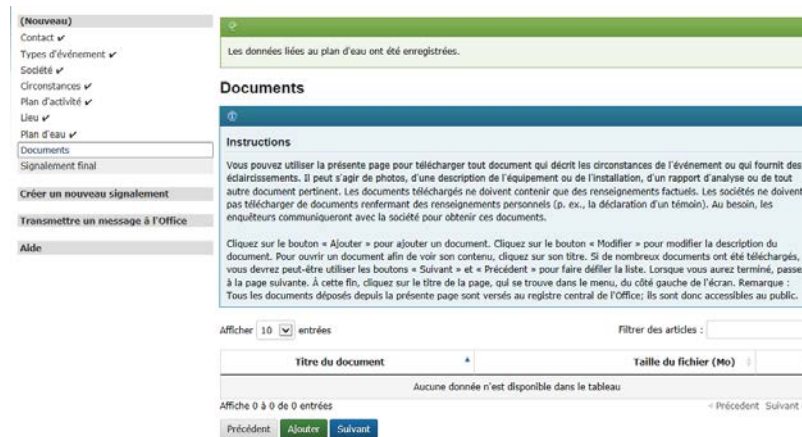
(Nouveau)
Contact ✔
Types d'événement ✔
Société ✔
Circonstances ✔
Plan d'activité ✔
Lieu ✔
Plan d'eau ✔
Documents
Signalement final

Créer un nouveau signalement

Transmettre un message à l'Office

Aide

Les données liées au plan d'eau ont été enregistrées.

Documents

Instructions

Vous pouvez utiliser la présente page pour télécharger tout document qui décrit les circonstances de l'événement ou qui fournit des éclaircissements. Il peut s'agir de photos, d'une description de l'équipement ou de l'installation, d'un rapport d'analyse ou de tout autre document pertinent. Les documents téléchargés ne doivent contenir que des renseignements factuels. Les sociétés ne doivent pas télécharger de documents renfermant des renseignements personnels (p. ex., la déclaration d'un témoin). Au besoin, les enquêteurs communiqueront avec la société pour obtenir ces documents.

Cliquez sur le bouton « Ajouter » pour ajouter un document. Cliquez sur le bouton « Modifier » pour modifier la description du document. Pour ouvrir un document afin de voir son contenu, cliquez sur son titre. Si de nombreux documents ont été téléchargés, vous devrez peut-être utiliser les boutons « Suivant » et « Précédent » pour faire défiler la liste. Lorsque vous aurez terminé, passez à la page suivante. À cette fin, cliquez sur le titre de la page, qui se trouve dans le menu, du côté gauche de l'écran. Remarque : Tous les documents déposés depuis la présente page sont versés au registre central de l'Office; ils sont donc accessibles au public.

Afficher 10 entrées

Filtrer des articles :

| Titre du document | Taille du fichier (Mo) |
|---|---|
| Aucune donnée n'est disponible dans le tableau | |

Affiche 0 à 0 de 0 entrées

Précédent Suivant

Précédent Ajouter Suivant